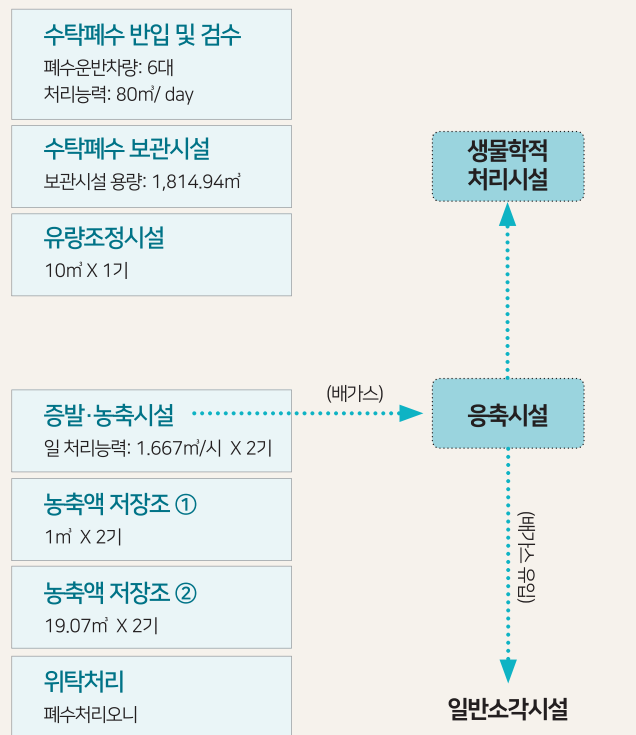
수탁폐수 반입 및 검수
폐수운반차량: 6대
처리능력: 80㎥/ day

수탁폐수 보관시설
보관시설 용량: 1,814.94㎥

유량조정시설
10㎥ X 1기

증발·농축시설
일 처리능력: 1.667㎥/시 X 2기

농축액 저장조 ①
1㎥ X 2기

농축액 저장조 ②
19.07㎥ X 2기

위탁처리
폐수처리오니

생물학적 처리시설

(배가스)

응축시설

(배가스 유입)

일반소각시설